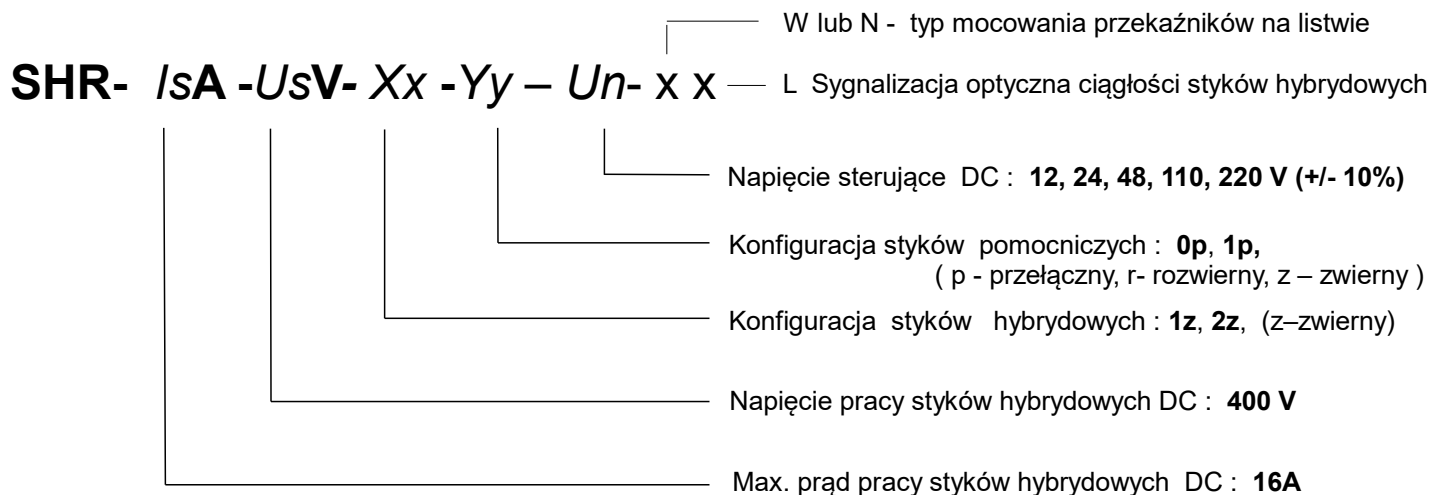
W lub N - typ mocowania przekaźników na listwie

SHR- IsA -UsV- Xx -Yy – Un- x x — L Sygnalizacja optyczna ciągłości styków hybrydowych

Napięcie sterujące DC : **12, 24, 48, 110, 220 V (+/- 10%)**

Konfiguracja styków pomocniczych : **0p**, **1p,** ( p - przełączny, r- rozwierny, z – zwierny )

Konfiguracja styków hybrydowych : **1z**, **2z**, (z–zwierny)

Napięcie pracy styków hybrydowych DC : **400 V**

Max. prąd pracy styków hybrydowych DC : **16A**